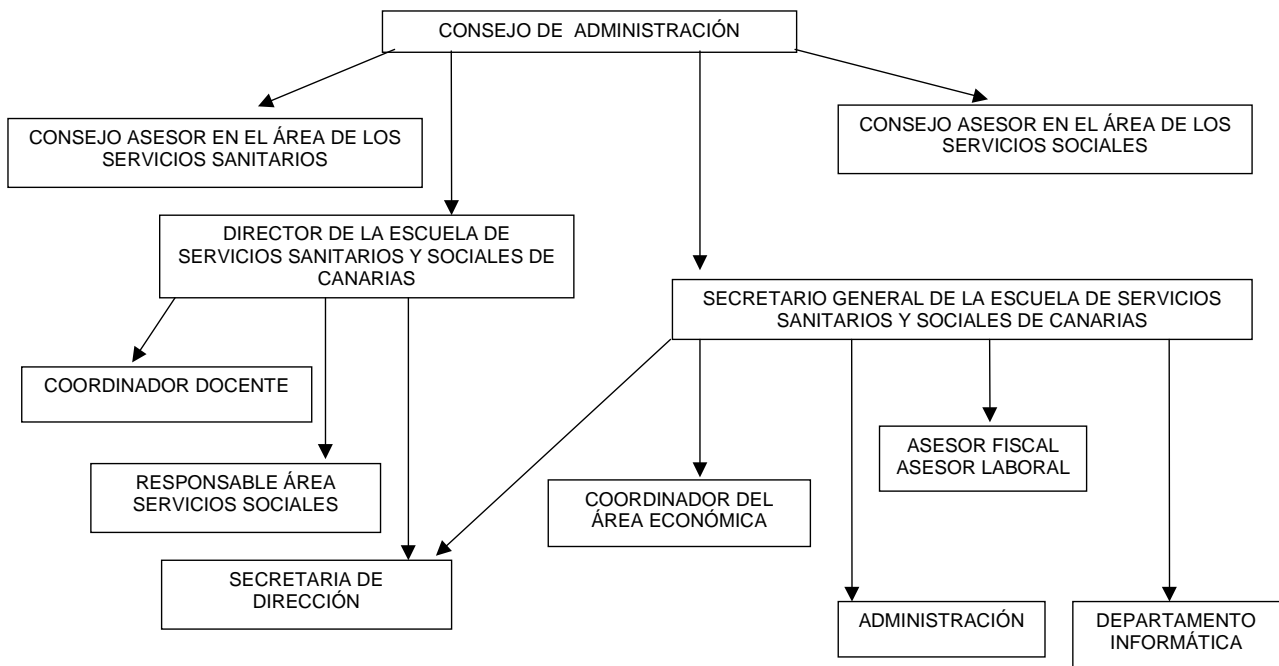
CONSEJO DE ADMINISTRACIÓN

CONSEJO ASESOR EN EL ÁREA DE LOS SERVICIOS SANITARIOS

CONSEJO ASESOR EN EL ÁREA DE LOS SERVICIOS SOCIALES

DIRECTOR DE LA ESCUELA DE SERVICIOS SANITARIOS Y SOCIALES DE CANARIAS

SECRETARIO GENERAL DE LA ESCUELA DE SERVICIOS SANITARIOS Y SOCIALES DE CANARIAS

COORDINADOR DOCENTE

RESPONSABLE ÁREA SERVICIOS SOCIALES

SECRETARIA DE DIRECCIÓN

COORDINADOR DEL ÁREA ECONÓMICA

ASESOR FISCAL
ASESOR LABORAL

ADMINISTRACIÓN

DEPARTAMENTO INFORMÁTICA